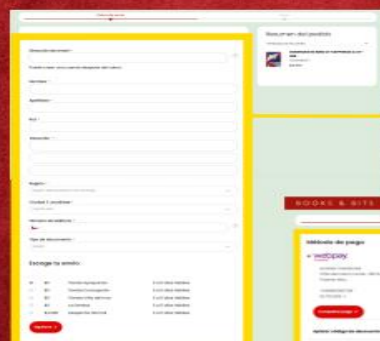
Dirección del email *

Nombre *

Apellidos *

Dirección *

Región *

Ciudad *

Teléfono de contacto *

Tipo de documento *

Escoge tu envío :

Resumen del pedido

BOOKS & GIFTS

Método de pago

webpay